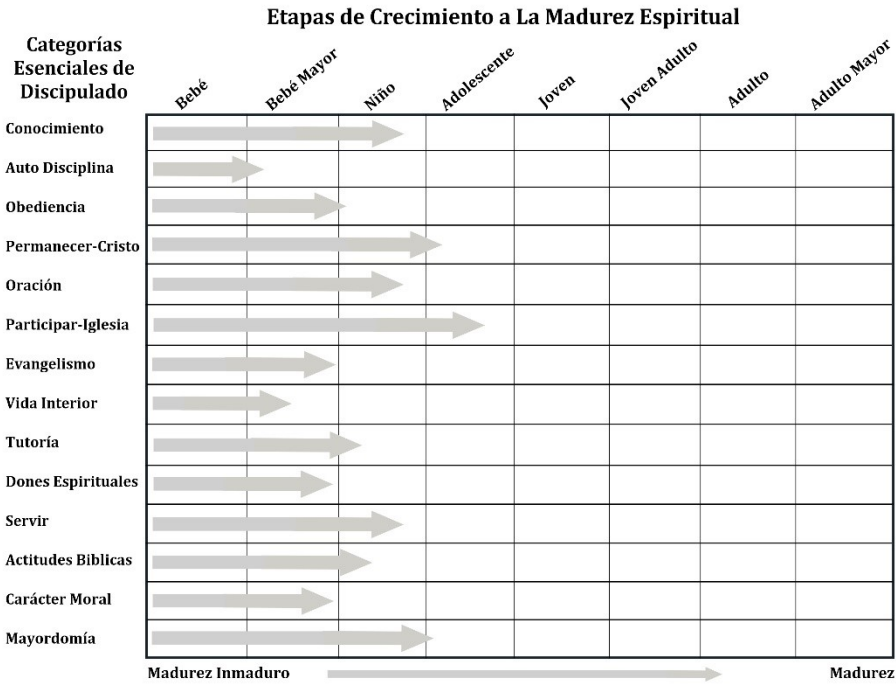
Etapas de Crecimiento a La Madurez Espiritual

| Categorías Esenciales de Discipulado | Bebé | Bebé Mayor | Niño | Adolescente | Joven | Joven Adulto | Adulto | Adulto Mayor |
|---|---|---|---|---|---|---|---|---|
| Conocimiento | | | | | | | | |
| Auto Disciplina | | | | | | | | |
| Obediencia | | | | | | | | |
| Permanecer-Cristo | | | | | | | | |
| Oración | | | | | | | | |
| Participar-Iglesia | | | | | | | | |
| Evangelismo | | | | | | | | |
| Vida Interior | | | | | | | | |
| Tutoría | | | | | | | | |
| Dones Espirituales | | | | | | | | |
| Servir | | | | | | | | |
| Actitudes Biblicas | | | | | | | | |
| Carácter Moral | | | | | | | | |
| Mayordomía | | | | | | | | |

Madurez Inmaduro

Madurez